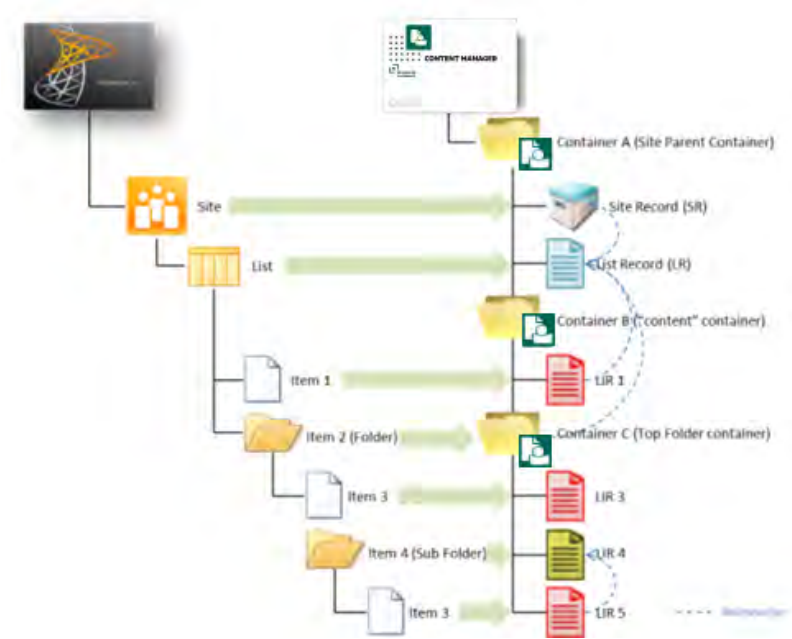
CONTENT MANAGER

Container A (Site Parent Container)

Site

Site Record (SR)

List

List Record (LR)

Container B ("content" container)

Item 1

LIR 1

Item 2 (Folder)

Container C (Top Folder container)

Item 3

LIR 3

Item 4 (Sub Folder)

LIR 4

Item 3

LIR 5

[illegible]